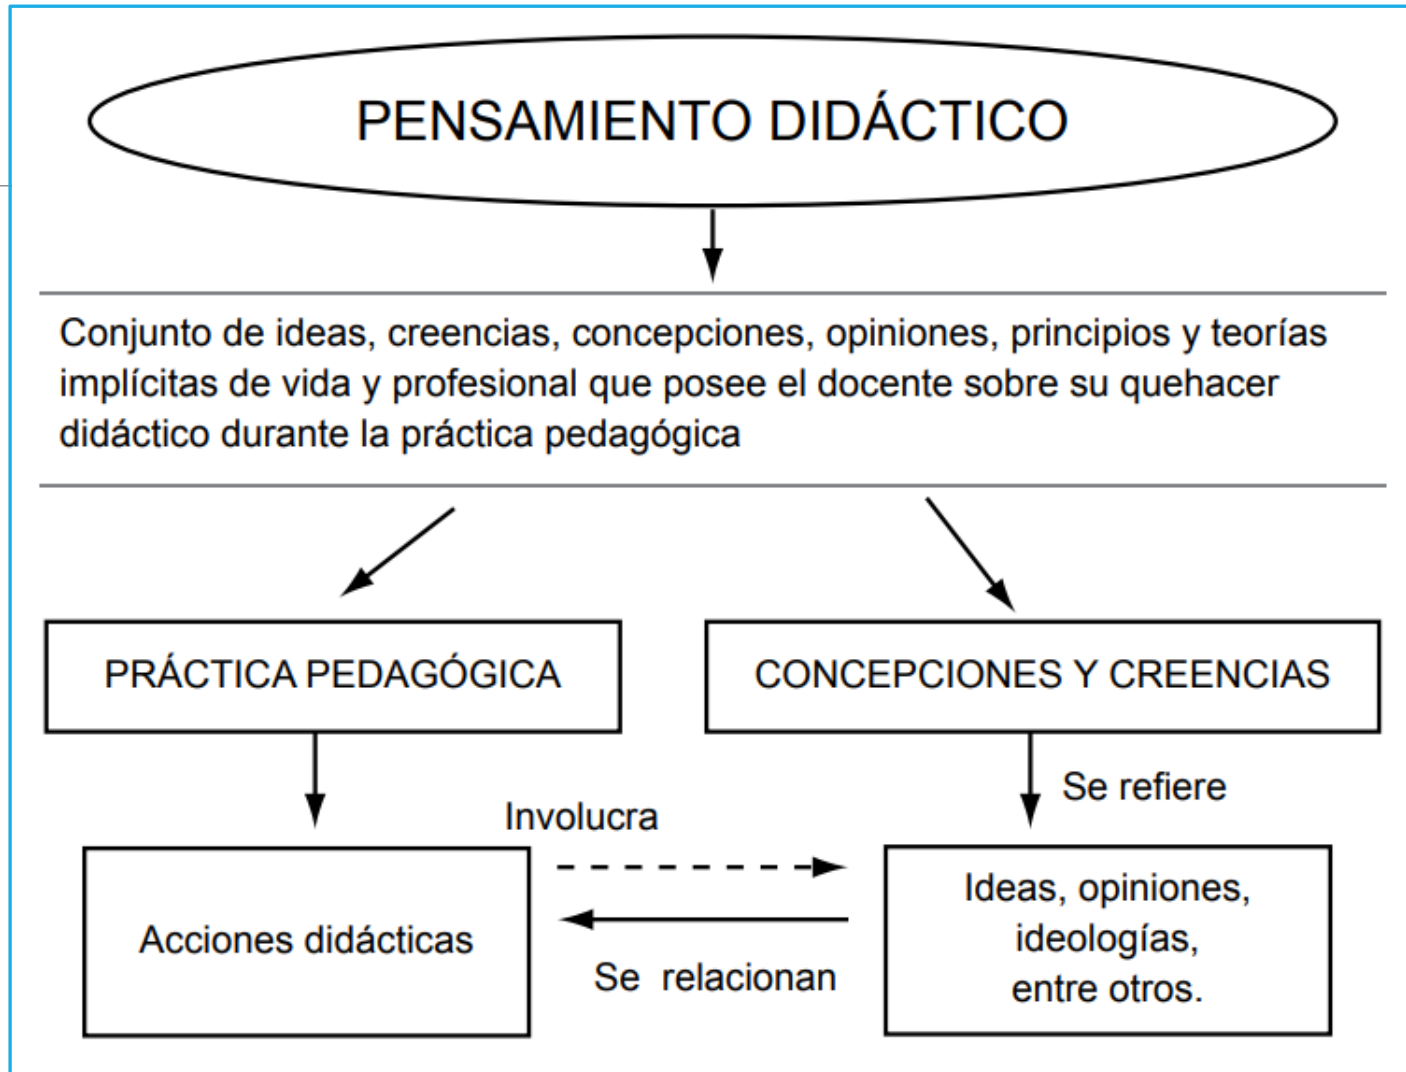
PENSAMIENTO DIDÁCTICO

Conjunto de ideas, creencias, concepciones, opiniones, principios y teorías implícitas de vida y profesional que posee el docente sobre su quehacer didáctico durante la práctica pedagógica

PRÁCTICA PEDAGÓGICA

CONCEPCIONES Y CREENCIAS

Se refiere

Involucra

Acciones didácticas

Ideas, opiniones, ideologías, entre otros.

Se relacionan